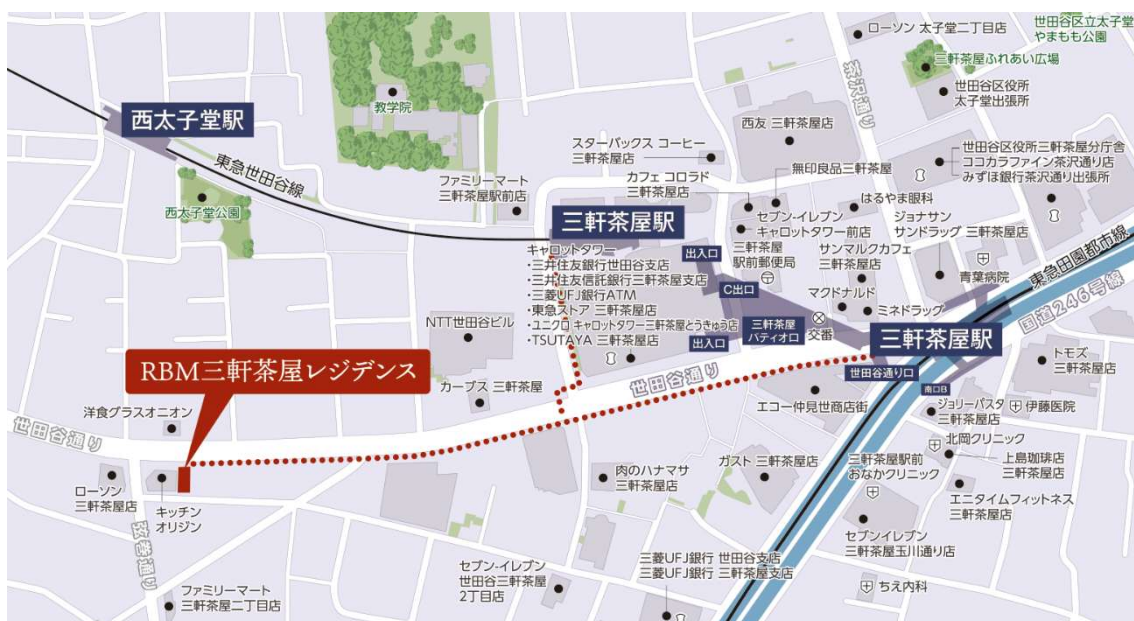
ローソン 太子堂二丁目店

世田谷区立太子堂やまもも公園

三軒茶屋ふれあい広場

世田谷区役所太子堂出張所

世田谷区役所三軒茶屋分庁舎
ココカラファイン茶沢通り店
みずほ銀行茶沢通り出張所

茶沢通り

教学院

西太子堂駅

東急世田谷線

西太子堂公園

スターバックス コーヒー三軒茶屋店

西友 三軒茶屋店

カフェ コロラド三軒茶屋店

無印良品三軒茶屋

はるやま眼科

ファミリーマート三軒茶屋駅前店

三軒茶屋駅

セブン-イレブンキャロットタワー前店

ジョナサン

サンドラッグ 三軒茶屋店

三軒茶屋駅前郵便局

サンマルクカフェ三軒茶屋店

東急田園都市線

青葉病院

出入口

C出口

マクドナルド

ミネドラッグ

国道246号線

キャロットタワー
・三井住友銀行世田谷支店
・三井住友信託銀行三軒茶屋支店
・三菱UFJ銀行ATM
・東急ストア 三軒茶屋店
・ユニクロ キャロットタワー三軒茶屋とうきゅう店
・TSUTAYA 三軒茶屋店

NTT世田谷ビル

三軒茶屋パティオ口

交番

出入口

三軒茶屋駅

トモズ三軒茶屋店

世田谷通り口

南口B

RBM三軒茶屋レジデンス

カープス 三軒茶屋

世田谷通り

エコー仲見世商店街

ジョリーパスタ三軒茶屋店

伊藤医院

洋食グラスオニオン

北岡クリニック

世田谷通り

上島珈琲店三軒茶屋店

肉のハナマサ三軒茶屋店

ガスト 三軒茶屋店

三軒茶屋駅前おなかクリニック

ローソン三軒茶屋店

キッチンオリジン

エニタイムフィットネス三軒茶屋店

茶沢通り

セブンイレブン三軒茶屋玉川通り店

セブン-イレブン世田谷三軒茶屋2丁目店

三菱UFJ銀行 世田谷支店
三菱UFJ銀行 三軒茶屋支店

ファミリーマート三軒茶屋二丁目店

ちえ内科